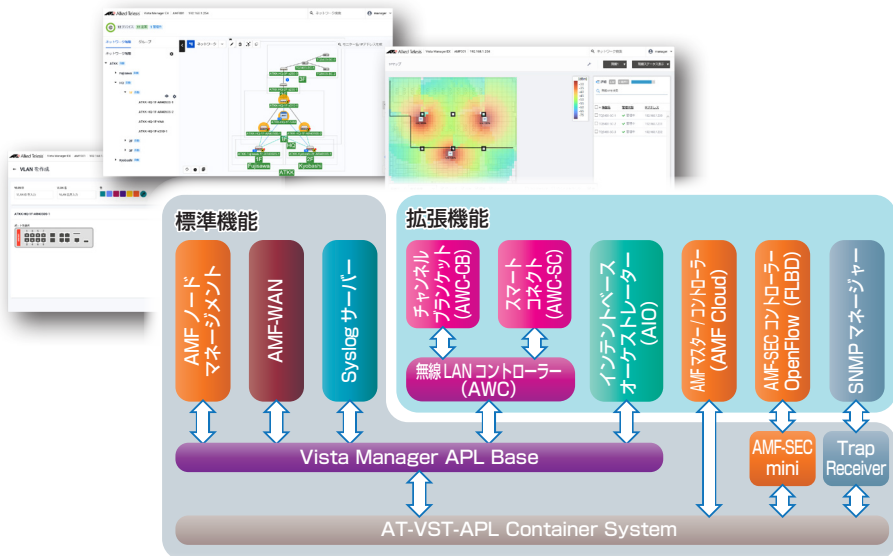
標準機能

AMF ノードマネージメント

AMF-WAN

Syslog サーバー

拡張機能

チャンネルブランケット (AWC-CB)

スマートコネクト (AWC-SC)

無線 LAN コントローラー (AWC)

インテントベースオーケストレーター (AIO)

AMF マスター/コントローラー (AMF Cloud)

AMF-SEC コントローラー OpenFlow (FLBD)

SNMP マネージャー

AMF-SEC mini

Trap Receiver

Vista Manager APL Base

AT-VST-APL Container System

VLAN を作成

Fujisawa

Kyobashi

ATKK

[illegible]